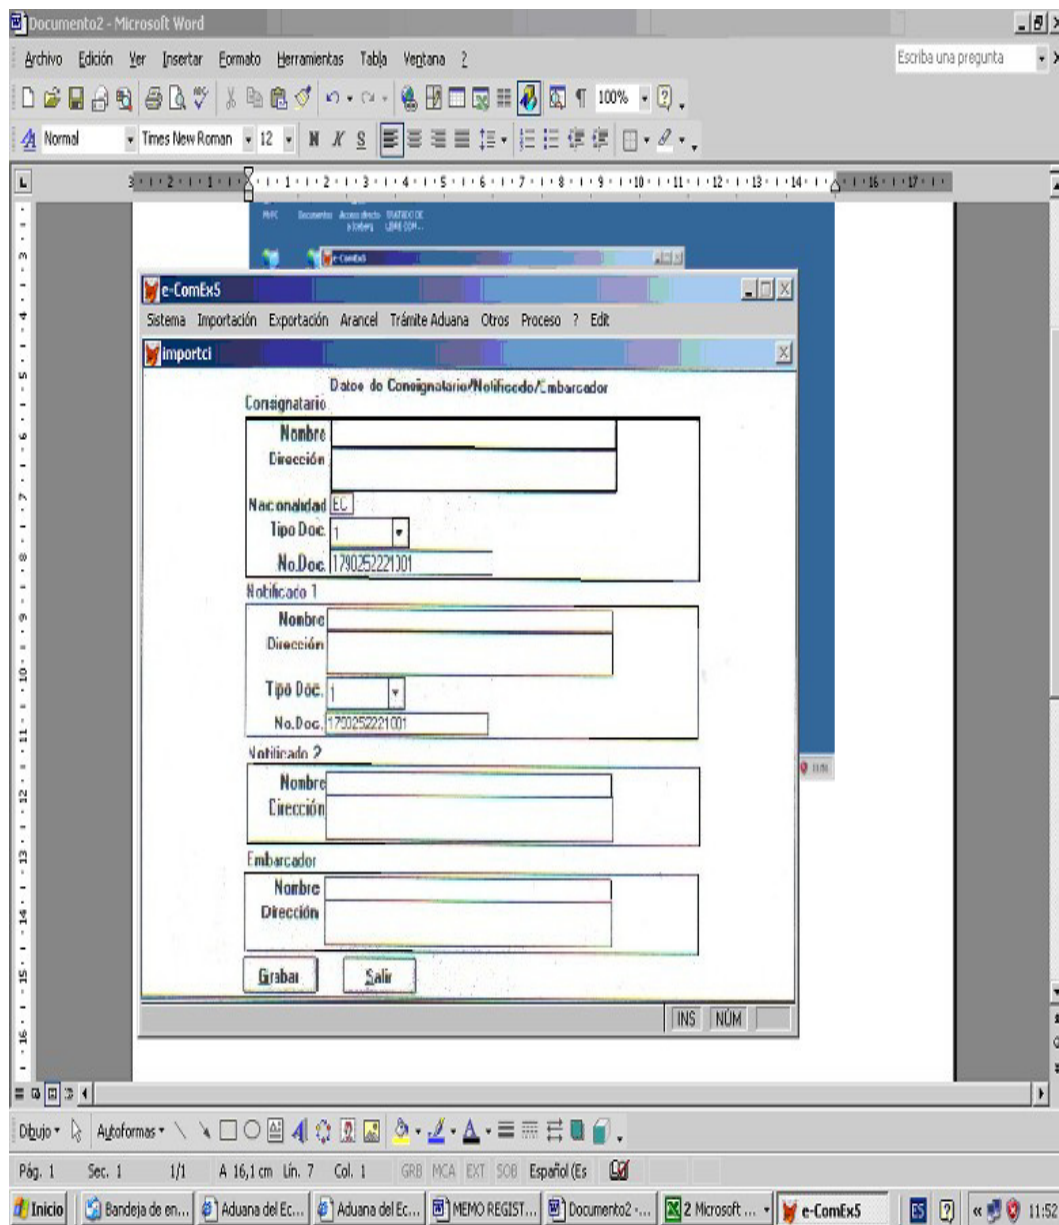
Documento2 - Microsoft Word

Archivo Edición Ver Insertar Formato Herramientas Tabla Ventana ?

Escriba una pregunta

100%

Normal Times New Roman 12 N K S

Mi PC Documentos Acceso directo a Sistema ESTATUTO DE LIBRE COM...

e-ComEx5

e-ComEx5

Sistema Importación Exportación Arancel Trámite Aduana Otros Proceso ? Edit

importci

Datos do Consignatario/Notificado/Embarcador

Consignatario

Nombre

Dirección

Nacionalidad EC

Tipo Doc. 1

No.Doc. 1790252221001

Notificado 1

Nombre

Dirección

Tipo Doc. 1

No.Doc. 1790252221001

Notificado 2

Nombre

Dirección

Embarcador

Nombre

Dirección

Grabar

Salir

INS NÚM

Dibujo Autoformas

Pág. 1 Sec. 1 1/1 A 16,1 cm Lín. 7 Col. 1 GRB MCA EXT SOB Español (Es

Inicio Bandeja de en... Aduana del Ec... Aduana del Ec... MEMO REGIST... Documento2 -... 2 Microsoft ... e-ComEx5 ES 11:52